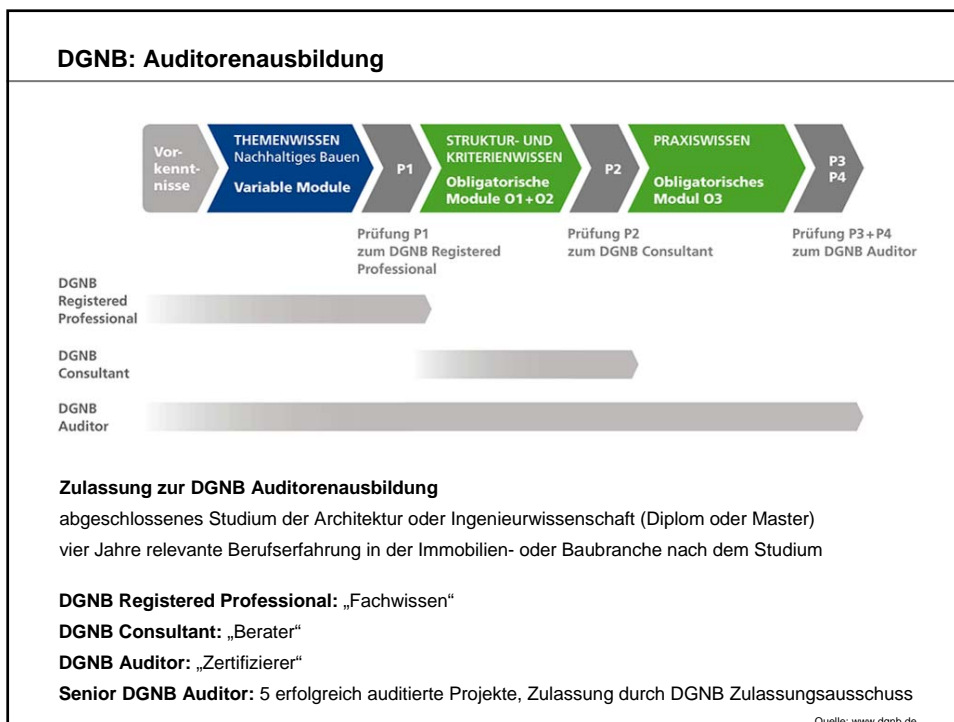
DGNB: Auditorenausbildung

Vorkenntnisse

THEMENWISSEN
Nachhaltiges Bauen
Variable Module

P1

STRUKTUR- UND KRITERIENWISSEN
Obligatorische Module O1+O2

P2

PRAXISWISSEN
Obligatorisches Modul O3

P3
P4

Prüfung P1 zum DGNB Registered Professional

Prüfung P2 zum DGNB Consultant

Prüfung P3+P4 zum DGNB Auditor

DGNB Registered Professional

DGNB Consultant

DGNB Auditor

Zulassung zur DGNB Auditorenausbildung
abgeschlossenes Studium der Architektur oder Ingenieurwissenschaft (Diplom oder Master)
vier Jahre relevante Berufserfahrung in der Immobilien- oder Baubranche nach dem Studium

DGNB Registered Professional: „Fachwissen“
DGNB Consultant: „Berater“
DGNB Auditor: „Zertifizierer“
Senior DGNB Auditor: 5 erfolgreich auditierte Projekte, Zulassung durch DGNB Zulassungsausschuss

Quelle: www.dgnb.de